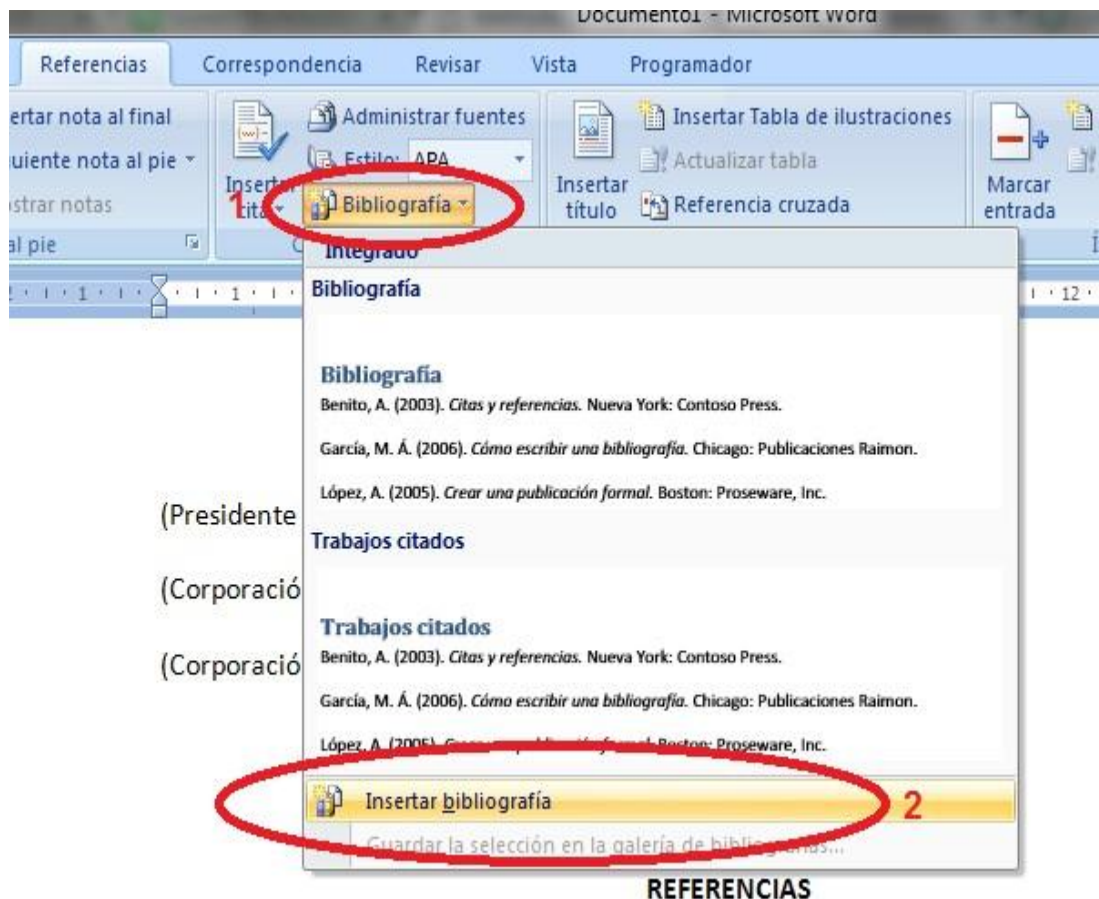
Documento1 - Microsoft Word

Referencias Correspondencia Revisar Vista Programador

ertar nota al final
uiente nota al pie
strar notas
al pie

Administrar fuentes
Estilo: APA
Insertar cita
1
Bibliografía

Insertar título
Insertar Tabla de ilustraciones
Actualizar tabla
Referencia cruzada

Marcar entrada

Integrado

Bibliografía

**Bibliografía**
Benito, A. (2003). *Citas y referencias.* Nueva York: Contoso Press.

García, M. Á. (2006). *Cómo escribir una bibliografía.* Chicago: Publicaciones Raimon.

López, A. (2005). *Crear una publicación formal.* Boston: Proseware, Inc.

Trabajos citados

**Trabajos citados**
Benito, A. (2003). *Citas y referencias.* Nueva York: Contoso Press.

García, M. Á. (2006). *Cómo escribir una bibliografía.* Chicago: Publicaciones Raimon.

López, A. (2005). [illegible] Boston: Proseware, Inc.

Insertar bibliografía
2
Guardar la selección en la galería de bibliografías...

(Presidente
(Corporació
(Corporació

REFERENCIAS